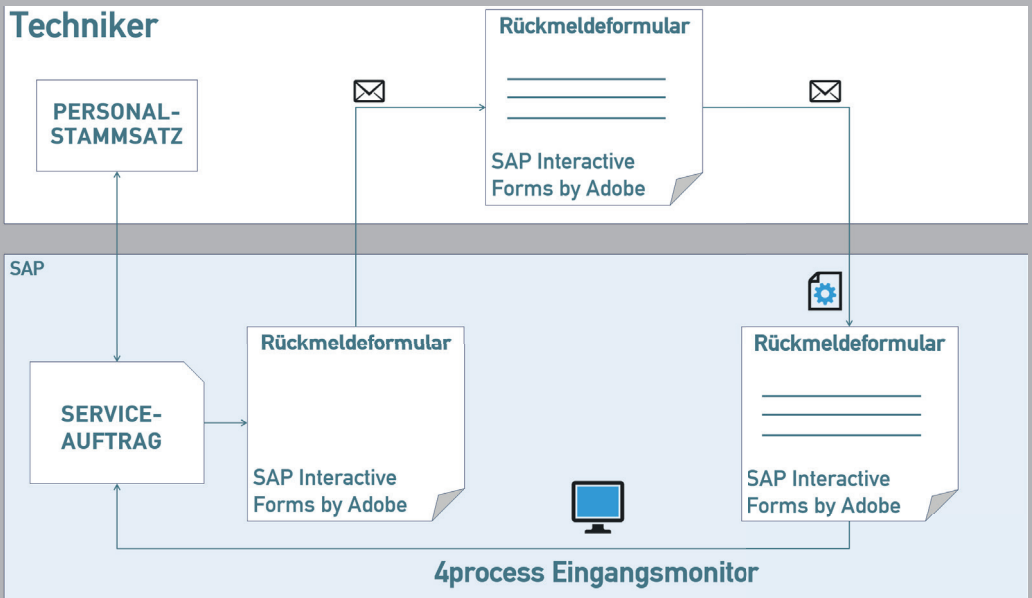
Techniker

PERSONAL-
STAMMSATZ

Rückmeldeformular

SAP Interactive Forms by Adobe

SAP

SERVICE-
AUFTRAG

Rückmeldeformular

SAP Interactive Forms by Adobe

Rückmeldeformular

SAP Interactive Forms by Adobe

4process Eingangsmonitor